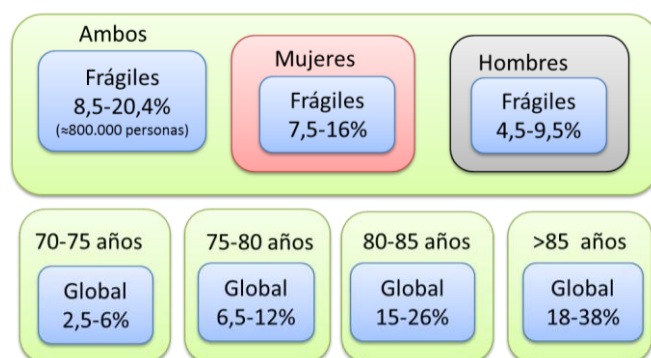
Ambos

Frágiles
8,5-20,4%
(≈800.000 personas)

Mujeres

Frágiles
7,5-16%

Hombres

Frágiles
4,5-9,5%

70-75 años

Global
2,5-6%

75-80 años

Global
6,5-12%

80-85 años

Global
15-26%

>85 años

Global
18-38%